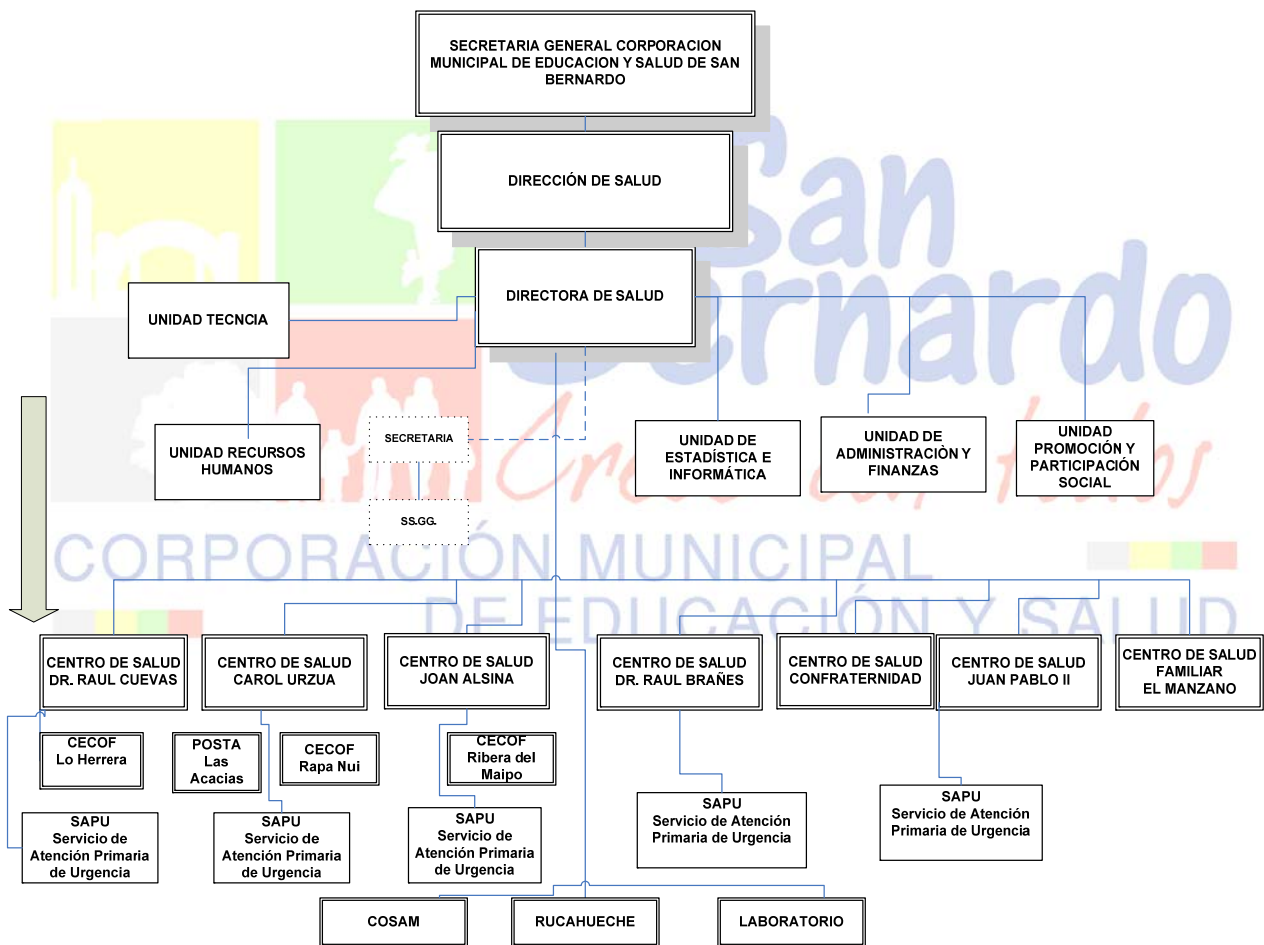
SECRETARIA GENERAL CORPORACION MUNICIPAL DE EDUCACION Y SALUD DE SAN BERNARDO

DIRECCIÓN DE SALUD

DIRECTORA DE SALUD

UNIDAD TECNCIA

UNIDAD RECURSOS HUMANOS

SECRETARIA

SS.GG.

UNIDAD DE ESTADÍSTICA E INFORMÁTICA

UNIDAD DE ADMINISTRACIÒN Y FINANZAS

UNIDAD PROMOCIÓN Y PARTICIPACIÓN SOCIAL

San Bernardo

Crece con todos

CORPORACIÓN MUNICIPAL DE EDUCACIÓN Y SALUD

CENTRO DE SALUD DR. RAUL CUEVAS

CENTRO DE SALUD CAROL URZUA

CENTRO DE SALUD JOAN ALSINA

CENTRO DE SALUD DR. RAUL BRAÑES

CENTRO DE SALUD CONFRATERNIDAD

CENTRO DE SALUD JUAN PABLO II

CENTRO DE SALUD FAMILIAR EL MANZANO

CECOF Lo Herrera

POSTA Las Acacias

CECOF Rapa Nui

CECOF Ribera del Maipo

SAPU Servicio de Atención Primaria de Urgencia

SAPU Servicio de Atención Primaria de Urgencia

SAPU Servicio de Atención Primaria de Urgencia

SAPU Servicio de Atención Primaria de Urgencia

SAPU Servicio de Atención Primaria de Urgencia

COSAM

RUCAHUECHE

LABORATORIO